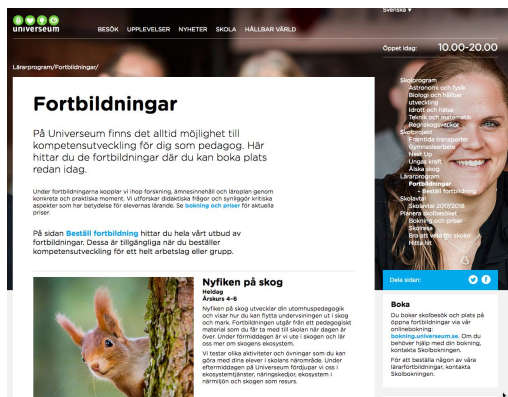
universeum

BESÖK UPPLEVELSER NYHETER SKOLA HÅLLBAR VÄRLD

Svenska ▾

Öppet idag: 10.00-20.00

Lärarprogram/Fortbildningar/

Fortbildningar

På Universeum finns det alltid möjlighet till kompetensutveckling för dig som pedagog. Här hittar du de fortbildningar där du kan boka plats redan idag.

Under fortbildningarna kopplar vi ihop forskning, ämnesinnehåll och läroplan genom konkreta och praktiska moment. Vi utforskar didaktiska frågor och synliggör kritiska aspekter som har betydelse för elevernas lärande. Se bokning och priser för aktuella priser.

På sidan Beställ fortbildning hittar du hela vårt utbud av fortbildningar. Dessa är tillgängliga när du beställer kompetensutveckling för ett helt arbetslag eller grupp.

Nyfiken på skog
Heldag
Årskurs 4–6
Nyfiken på skog utvecklar din utomhuspedagogik och visar hur du kan flytta undervisningen ut i skog och mark. Fortbildningen utgår från ett pedagogiskt material som du får ta med till skolan när dagen är över. Under förmiddagen är vi ute i skogen och lär oss mer om skogens ekosystem.

Vi testar olika aktiviteter och övningar som du kan göra med dina elever i skolans närområde. Under eftermiddagen på Universeum fördjupar vi oss i ekosystemtjänster, näringskedjor, ekosystem i närmiljön och skogen som resurs.

Skolprogram
Astronomi och fysik
Biologi och hållbar utveckling
Idrott och hälsa
Teknik och matematik
Regnskogsäventyr
Skolprojekt
Framtida transporter
Gymnasiearbete
Next Up
Unga kraft
Åska skog
Lärarprogram
Fortbildningar
- Beställ fortbildning
Skolavtal
Skolavtal 2017/2018
Planera skolbesöket
Bokning och priser
Skolresa
Bra att veta för skolor
Hitta hit

Dela sidan:

Boka
Du bokar skolbesök och plats på öppna fortbildningar via vår onlinebokning: bokning.universeum.se. Om du behöver hjälp med din bokning, kontakta Skolbokningen.

För att beställa någon av våra lärarfortbildningar, kontakta Skolbokningen.